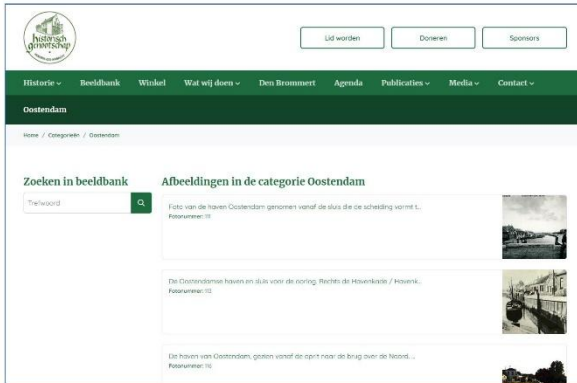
historisch genootschap

Lid worden

Doneren

Sponsors

Historie ⌄ Beeldbank Winkel Wat wij doen ⌄ Den Brommert Agenda Publicaties ⌄ Media ⌄ Contact ⌄

Oostendam

Home / Categorieën / Oostendam

Zoeken in beeldbank

Trefwoord

Afbeeldingen in de categorie Oostendam

Foto van de haven Oostendam genomen vanaf de sluis die de scheiding vormt t...
Fotonummer: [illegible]

De Oostendamse haven en sluis voor de oorlog. Rechts de Havenkade / Havenk...
Fotonummer: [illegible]

De haven van Oostendam, gezien vanaf de oprit naar de brug over de Noord....
Fotonummer: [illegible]